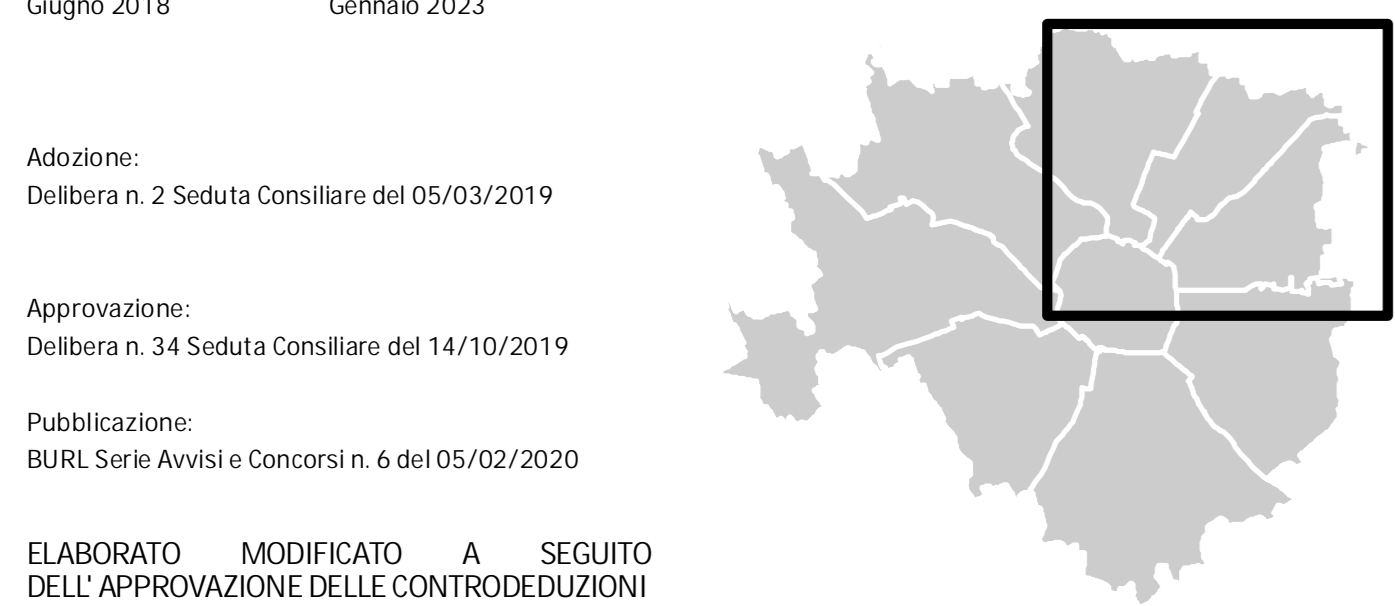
Giugno 2018 Gennaio 2023

Adozione:
Delibera n. 2 Seduta Consiliare del 05/03/2019

Approvazione:
Delibera n. 34 Seduta Consiliare del 14/10/2019

Pubblicazione:
BURL Serie Avvisi e Concorsi n. 6 del 05/02/2020

ELABORATO MODIFICATO A SEGUITO DELL' APPROVAZIONE DELLE CONTRODEDUZIONI